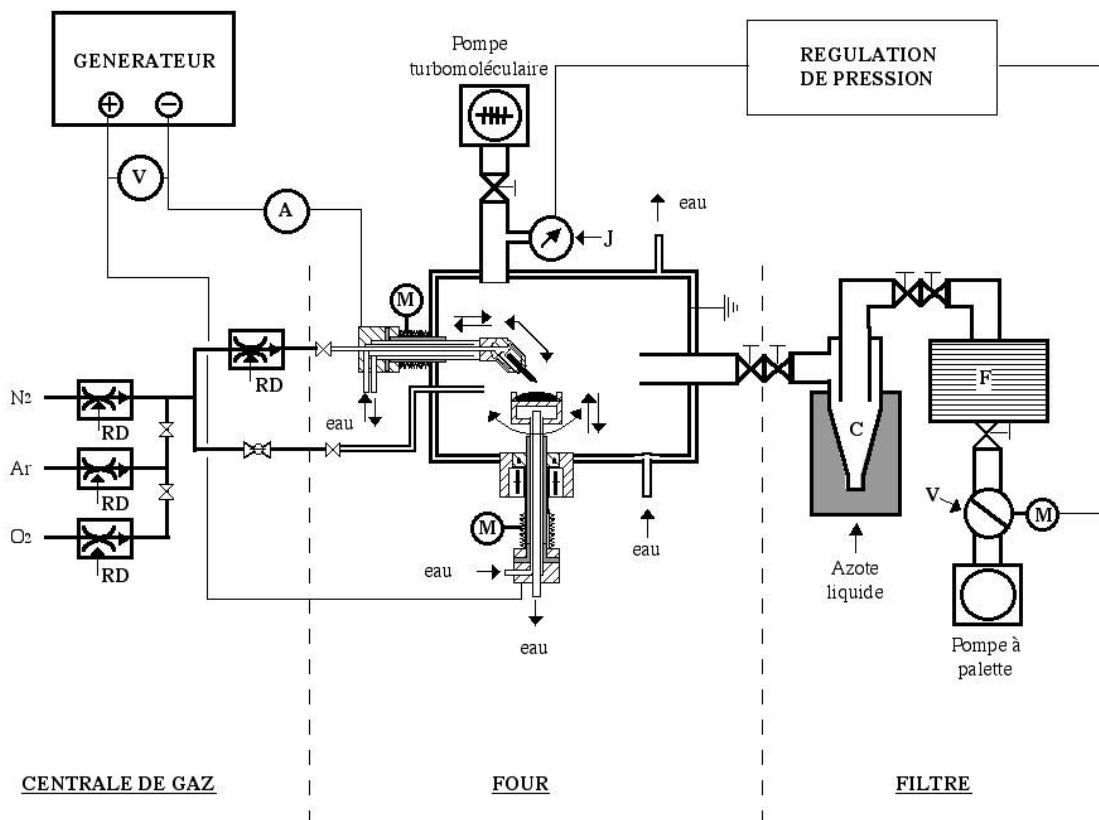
GENERATEUR

⊕ ⊖

V

A

Pompe turbomoléculaire

REGULATION DE PRESSION

J

eau

M

RD

$N_2$

RD

Ar

RD

$O_2$

RD

eau

M

eau

eau

eau

C

Azote liquide

F

V

M

Pompe à palette

CENTRALE DE GAZ

FOUR

FILTRE